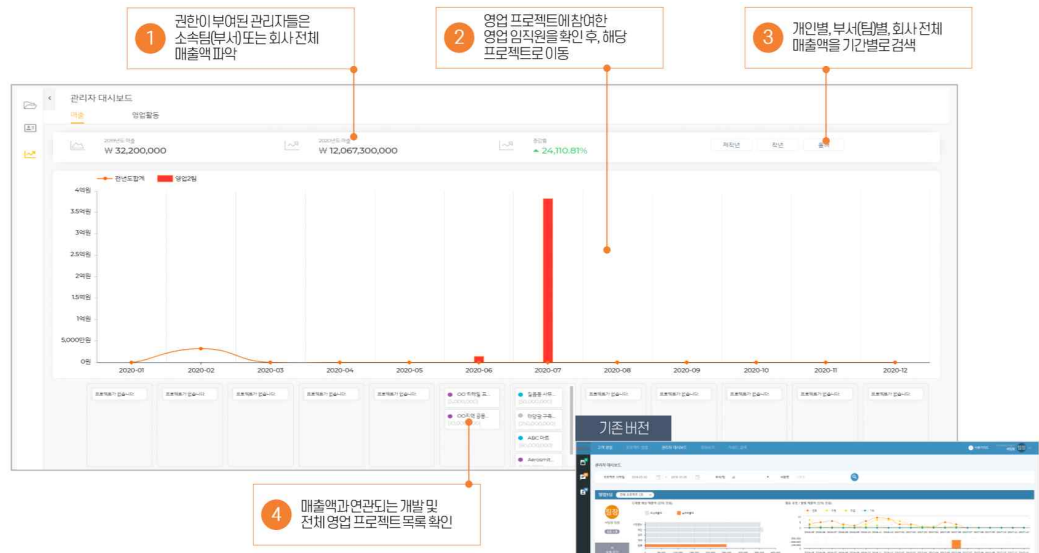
1 권한이 부여된 관리자들은 소속팀(부서) 또는 회사 전체 매출액 파악

2 영업 프로젝트에 참여한 영업 임직원을 확인 후, 해당 프로젝트로 이동

3 개인별, 부서(팀)별, 회사 전체 매출액을 기간별로 검색

관리자 대시보드

매출 영업활동

₩ 32,200,000

₩ 12,067,300,000

▲ 24,110.81%

작년 올해

전년도합계 영업2팀

4억원
3.5억원
3억원
2.5억원
2억원
1.5억원
1억원
5,000만원
0원

2020-01 2020-02 2020-03 2020-04 2020-05 2020-06 2020-07 2020-08 2020-09 2020-10 2020-11 2020-12

OO카페..
OO지역 공동..
길음동 사옥..
ABC 타운
Aerosmith..

기존 버전

4 매출액과 연관되는 개발 및 전체 영업 프로젝트 목록 확인